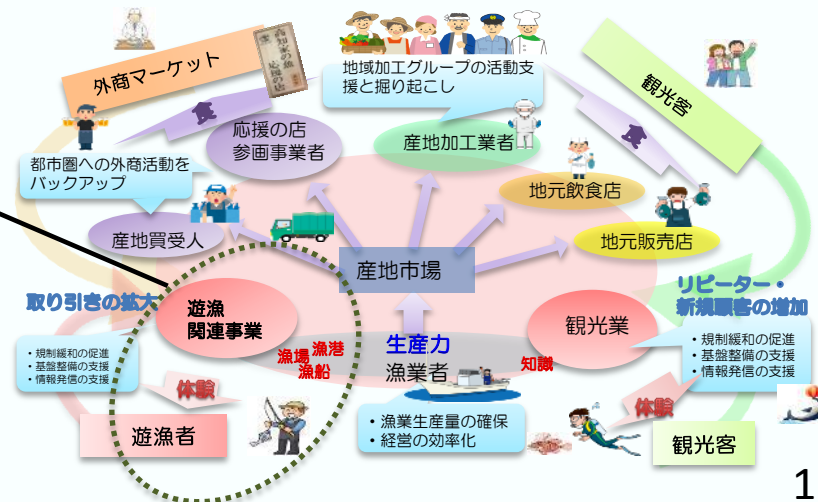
外商マーケット

地域加工グループの活動支援と掘り起こし

観光客

食

食

応援の店
参画事業者

産地加工業者

都市圏への外商活動をバックアップ

地元飲食店

産地買受人

地元販売店

産地市場

取り引きの拡大

遊漁
関連事業

リピーター・
新規顧客の増加

・規制緩和の促進
・基盤整備の支援
・情報発信の支援

漁港
漁場
漁船

生産力
漁業者

知識

観光業

・規制緩和の促進
・基盤整備の支援
・情報発信の支援

体験

遊漁者

・漁業生産量の確保
・経営の効率化

体験

観光客

1